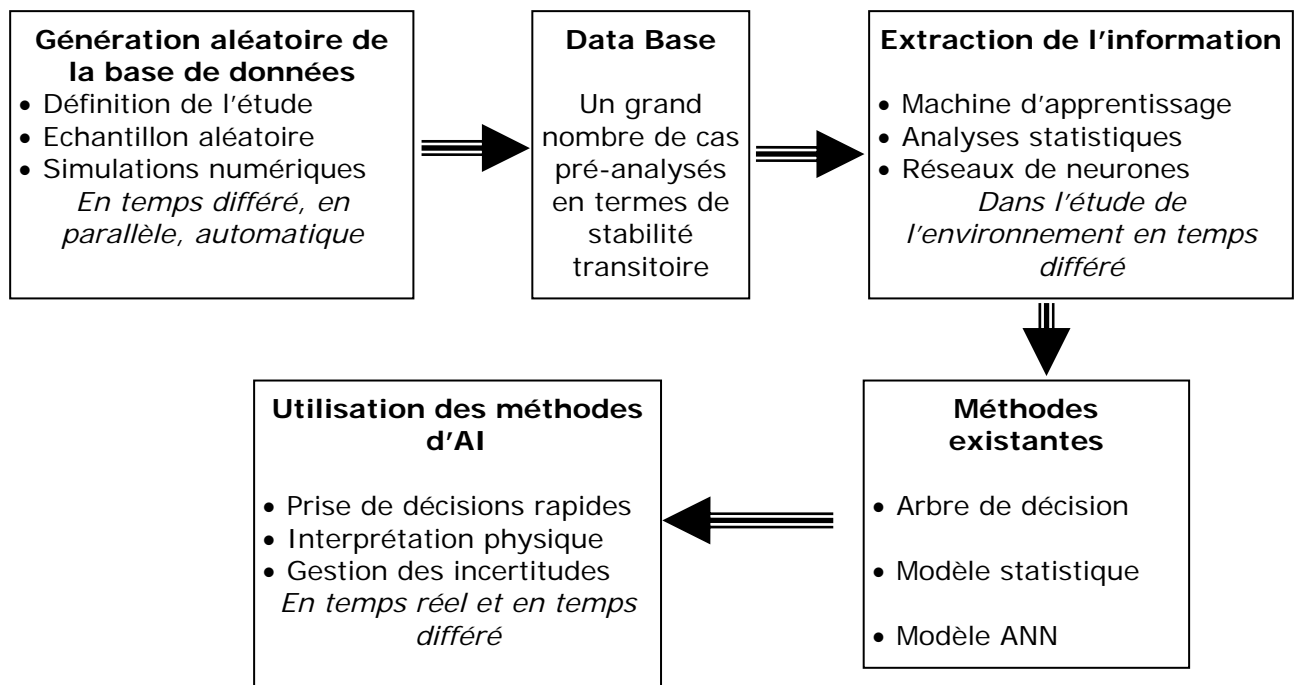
Génération aléatoire de la base de données
• Définition de l'étude
• Echantillon aléatoire
• Simulations numériques
*En temps différé, en parallèle, automatique*

Data Base
Un grand nombre de cas pré-analysés en termes de stabilité transitoire

Extraction de l'information
• Machine d'apprentissage
• Analyses statistiques
• Réseaux de neurones
*Dans l'étude de l'environnement en temps différé*

Méthodes existantes
• Arbre de décision
• Modèle statistique
• Modèle ANN

Utilisation des méthodes d'AI
• Prise de décisions rapides
• Interprétation physique
• Gestion des incertitudes
*En temps réel et en temps différé*